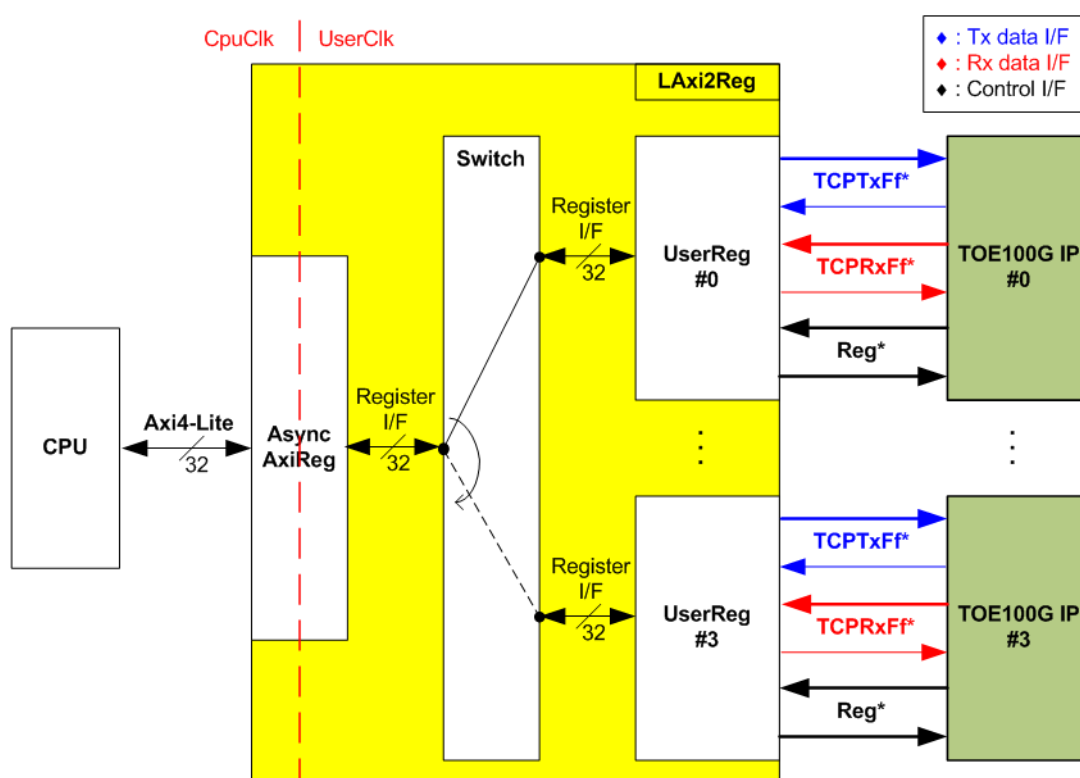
CpuClk | UserClk

◆ : Tx data I/F
◆ : Rx data I/F
◆ : Control I/F

LAxi2Reg

Switch

Register I/F
32

UserReg #0

TCPTxFf*

TCPRxFf*

Reg*

TOE100G IP #0

CPU

Axi4-Lite
32

Async AxiReg

Register I/F
32

Register I/F
32

UserReg #3

TCPTxFf*

TCPRxFf*

Reg*

TOE100G IP #3